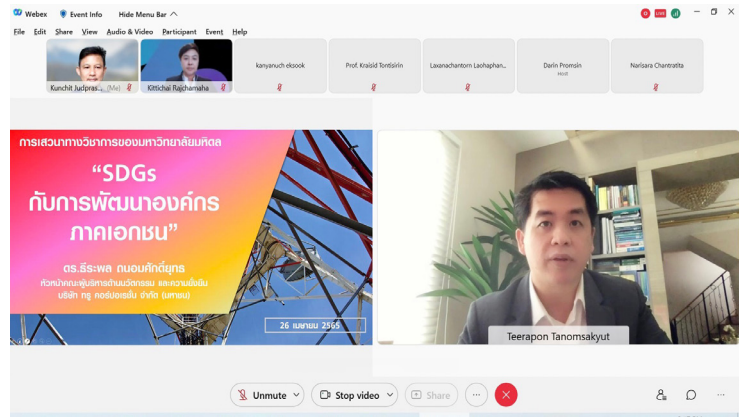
Webex Event Info Hide Menu Bar

File Edit Share View Audio & Video Participant Event Help

Kunchit Judpras... (Me)

Kittichai Rajchamaha

kanyanuch ekook

Prof. Kraisid Tontisirin

Laxanachantorn Laohaphan...

Darin Promsin
Host

Narisara Chantratita

การเสวนาทางวิชาการของมหาวิทยาลัยมหิดล

"SDGs กับการพัฒนาองค์กรภาคเอกชน"

ดร.ธีระพล ถนอมศักดิ์ยุทธ
หัวหน้าคณะผู้บริหารด้านนวัตกรรม และความยั่งยืน
บริษัท ทรู คอร์ปอเรชั่น จำกัด (มหาชน)

26 เมษายน 2565

Teerapon Tanomsakyut

Unmute

Stop video

Share

...